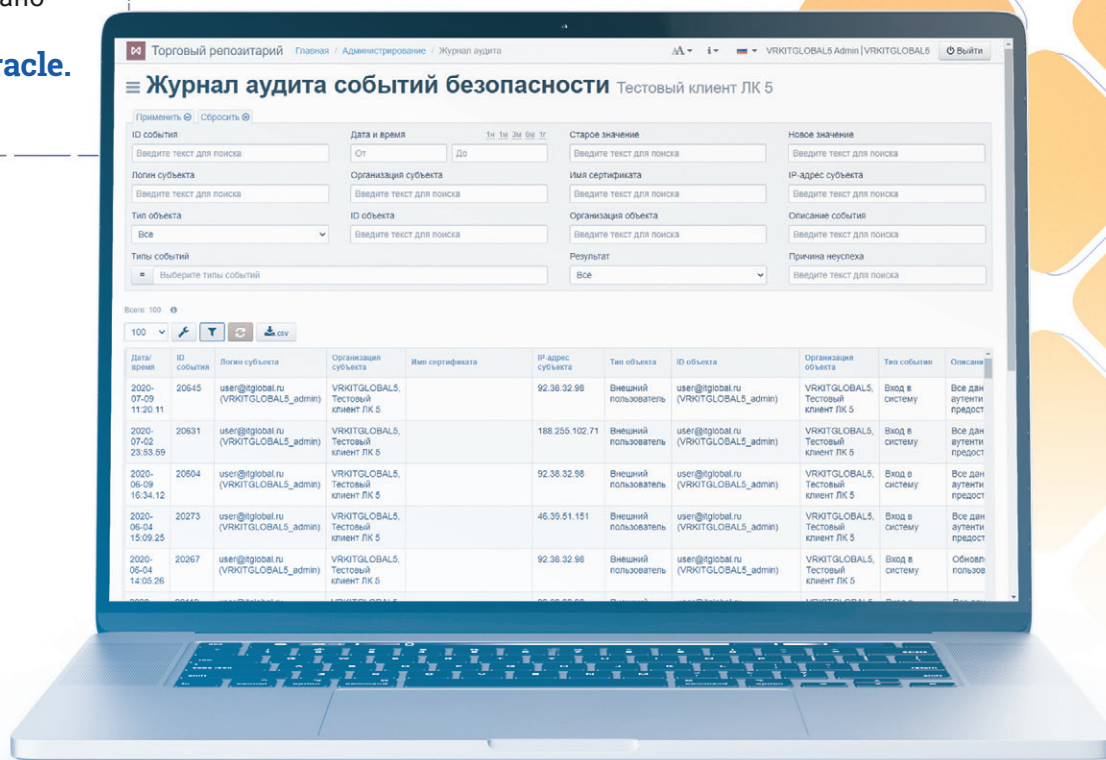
ано

racle.

Торговый репозитарий Главная / Администрирование / Журнал аудита

VRKITGLOBAL5 Admin | VRKITGLOBAL5 Выйти

≡ Журнал аудита событий безопасности Тестовый клиент ЛК 5

Применить Сбросить

ID события
Введите текст для поиска

Дата и время 1н 1м 3м 6м 1г
От До

Старое значение
Введите текст для поиска

Новое значение
Введите текст для поиска

Логин субъекта
Введите текст для поиска

Организация субъекта
Введите текст для поиска

Имя сертификата
Введите текст для поиска

IP-адрес субъекта
Введите текст для поиска

Тип объекта
Все

ID объекта
Введите текст для поиска

Организация объекта
Введите текст для поиска

Описание события
Введите текст для поиска

Типы событий
Выберите типы событий

Результат
Все

Причина неуспеха
Введите текст для поиска

Всего: 100

100 csv

| Дата/время | ID события | Логин субъекта | Организация субъекта | Имя сертификата | IP-адрес субъекта | Тип объекта | ID объекта | Организация объекта | Тип события | Описани |
|---|---|---|---|---|---|---|---|---|---|---|
| 2020-07-09 11:20:11 | 20645 | user@itglobal.ru (VRKITGLOBAL5_admin) | VRKITGLOBAL5, Тестовый клиент ЛК 5 | | 92.38.32.98 | Внешний пользователь | user@itglobal.ru (VRKITGLOBAL5_admin) | VRKITGLOBAL5, Тестовый клиент ЛК 5 | Вход в систему | Все дан аутенти предост |
| 2020-07-02 23:53:59 | 20631 | user@itglobal.ru (VRKITGLOBAL5_admin) | VRKITGLOBAL5, Тестовый клиент ЛК 5 | | 188.255.102.71 | Внешний пользователь | user@itglobal.ru (VRKITGLOBAL5_admin) | VRKITGLOBAL5, Тестовый клиент ЛК 5 | Вход в систему | Все дан аутенти предост |
| 2020-06-09 16:34:12 | 20504 | user@itglobal.ru (VRKITGLOBAL5_admin) | VRKITGLOBAL5, Тестовый клиент ЛК 5 | | 92.38.32.98 | Внешний пользователь | user@itglobal.ru (VRKITGLOBAL5_admin) | VRKITGLOBAL5, Тестовый клиент ЛК 5 | Вход в систему | Все дан аутенти предост |
| 2020-06-04 15:09:25 | 20273 | user@itglobal.ru (VRKITGLOBAL5_admin) | VRKITGLOBAL5, Тестовый клиент ЛК 5 | | 46.39.51.151 | Внешний пользователь | user@itglobal.ru (VRKITGLOBAL5_admin) | VRKITGLOBAL5, Тестовый клиент ЛК 5 | Вход в систему | Все дан аутенти предост |
| 2020-06-04 14:05:26 | 20267 | user@itglobal.ru (VRKITGLOBAL5_admin) | VRKITGLOBAL5, Тестовый клиент ЛК 5 | | 92.38.32.98 | Внешний пользователь | user@itglobal.ru (VRKITGLOBAL5_admin) | VRKITGLOBAL5, Тестовый клиент ЛК 5 | Вход в систему | Обновл пользов |
| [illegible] | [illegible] | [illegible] | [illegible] | | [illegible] | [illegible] | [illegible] | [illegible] | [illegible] | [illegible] |